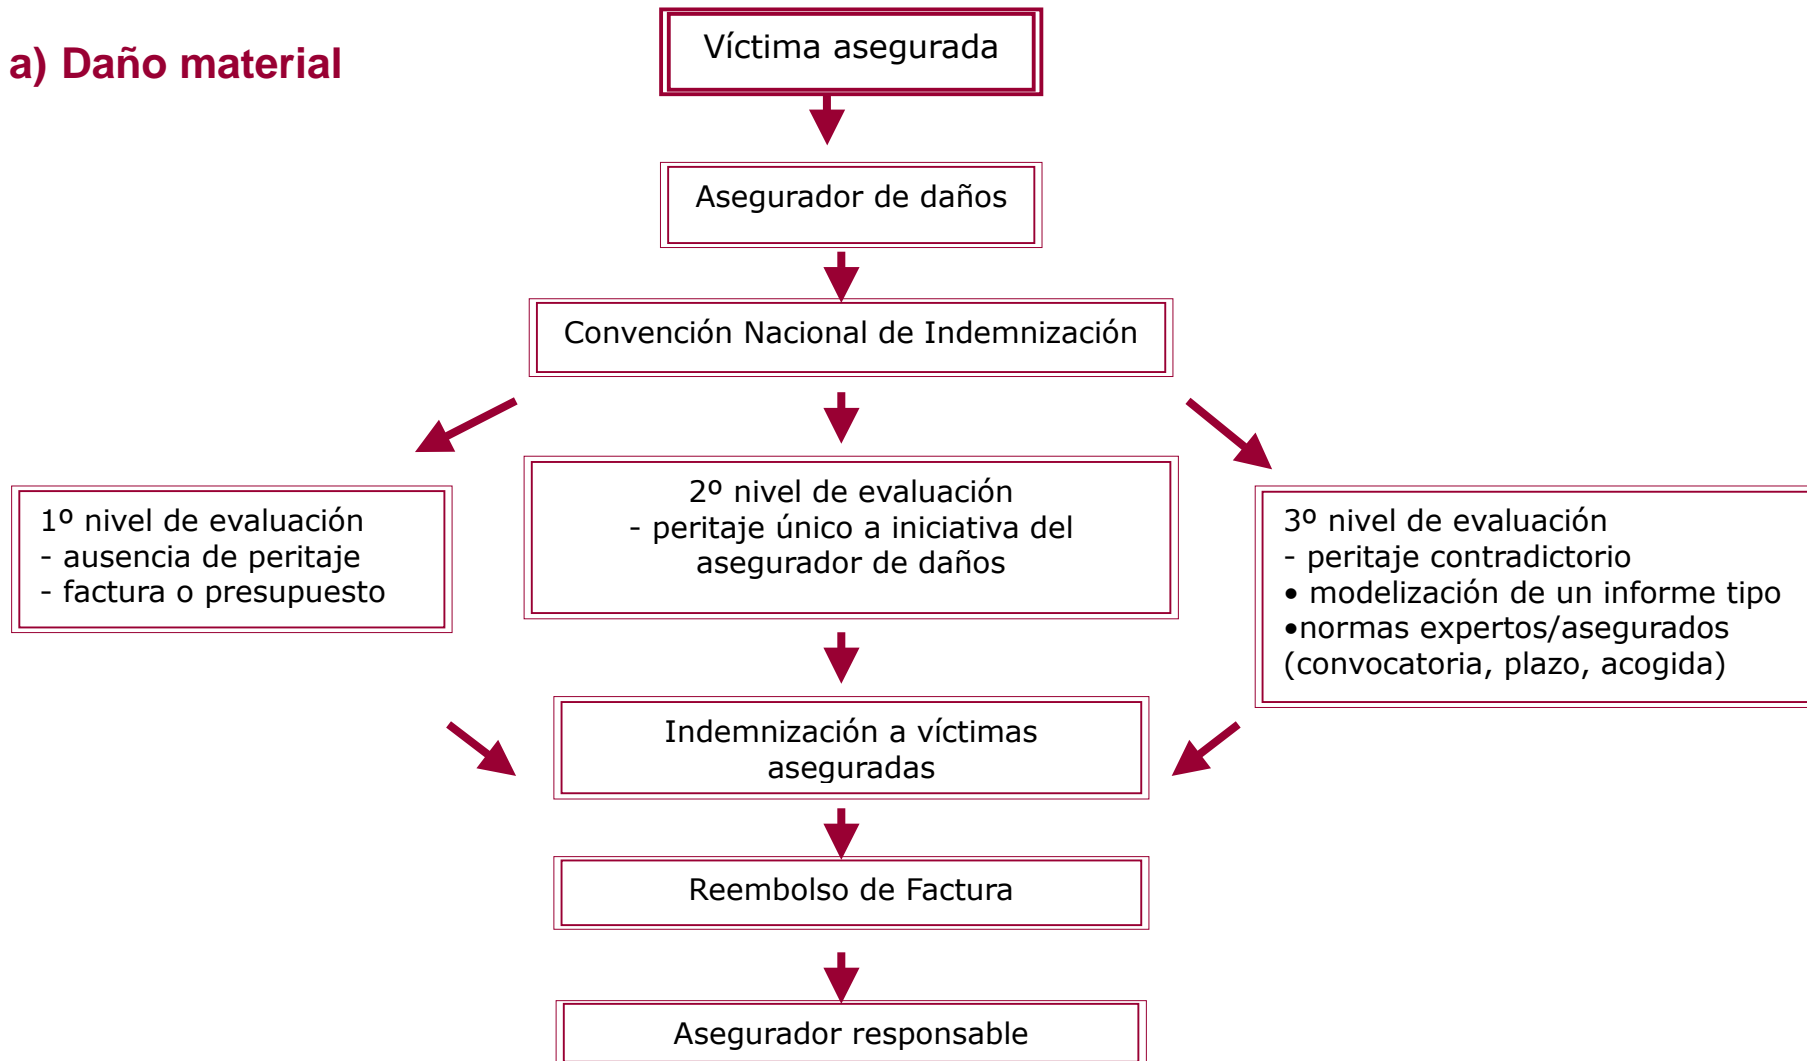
a) Daño material

Víctima asegurada

Asegurador de daños

Convención Nacional de Indemnización

1º nivel de evaluación
- ausencia de peritaje
- factura o presupuesto

2º nivel de evaluación
- peritaje único a iniciativa del asegurador de daños

3º nivel de evaluación
- peritaje contradictorio
• modelización de un informe tipo
•normas expertos/asegurados (convocatoria, plazo, acogida)

Indemnización a víctimas aseguradas

Reembolso de Factura

Asegurador responsable